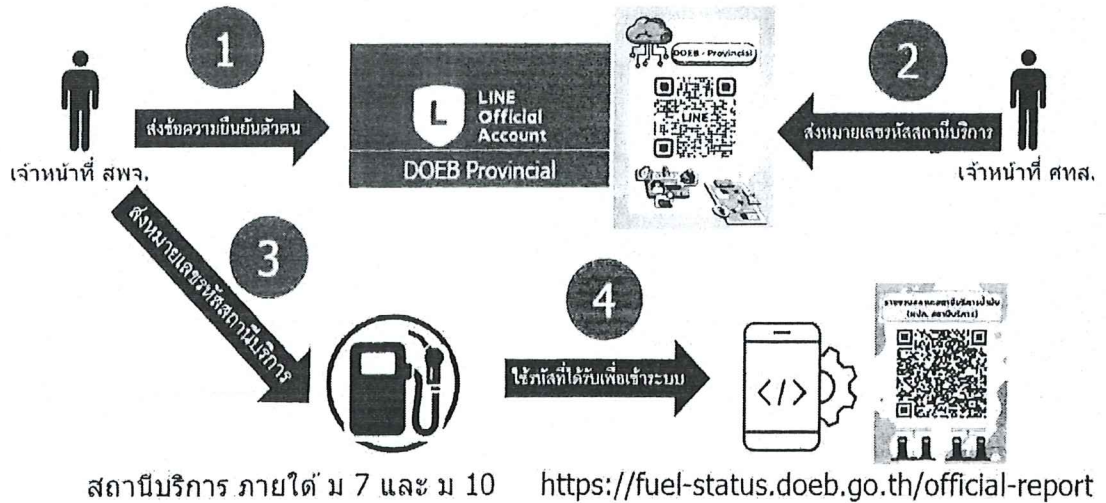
1

ส่งข้อความยืนยันตัวตน

เจ้าหน้าที่ สพจ.

LINE Official Account

DOEB Provincial

DOEB - Provincial

LINE

2

ส่งหมายเลขรหัสสถานีบริการ

เจ้าหน้าที่ ศทส.

ส่งหมายเลขรหัสสถานีบริการ

3

4

ใช้รหัสที่ได้รับเพื่อเข้าระบบ

</>

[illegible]

สถานีบริการ ภายใต้ ม 7 และ ม 10

https://fuel-status.doeb.go.th/official-report